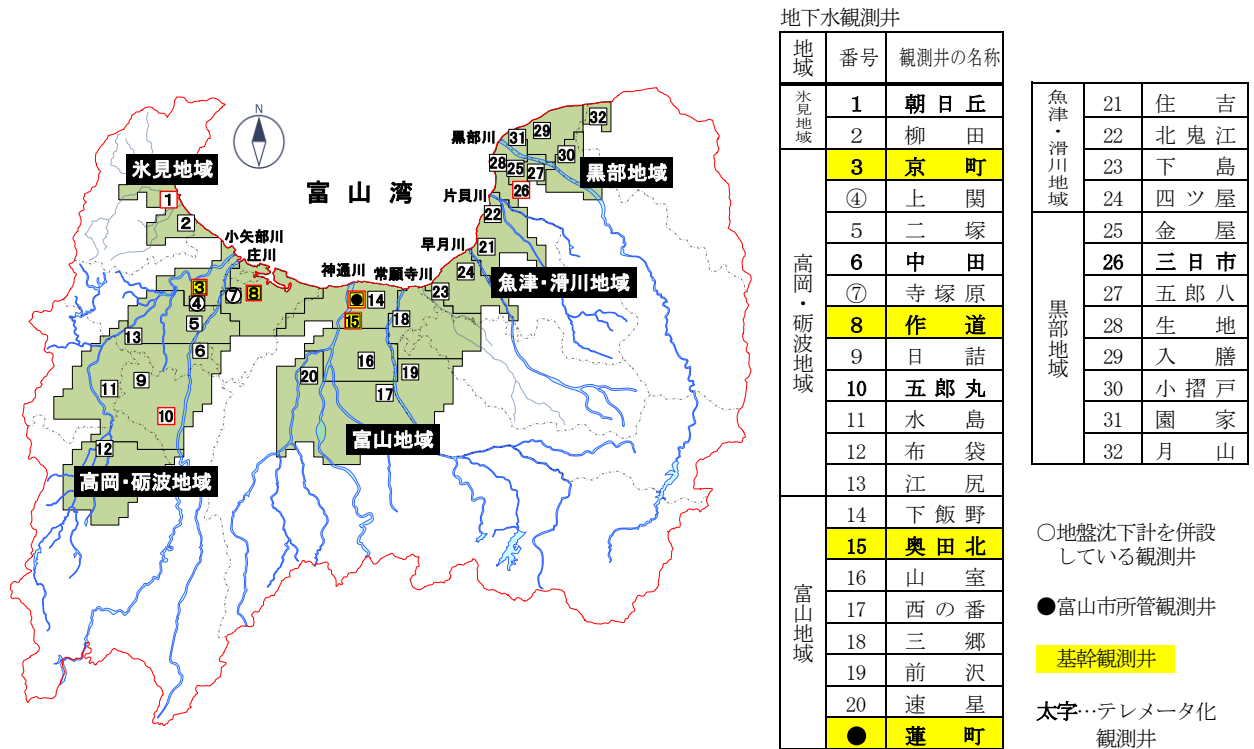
N

富山湾

氷見地域

黒部地域

魚津・滑川地域

富山地域

高岡・砺波地域

黒部川
片貝川
早月川
常願寺川
神通川
小矢部川
庄川

1 2 3 ④ 5 6 ⑦ 8 9 10 11 12 13 ● 14 15 16 17 18 19 20 21 22 23 24 25 26 27 28 29 30 31 32

地下水観測井

| 地域 | 番号 | 観測井の名称 |
|---|---|---|
| 氷見地域 | 1 | 朝日丘 |
| | 2 | 柳田 |
| 高岡・砺波地域 | 3 | 京町 |
| | ④ | 上関 |
| | 5 | 二塚 |
| | 6 | 中田 |
| | ⑦ | 寺塚原 |
| | 8 | 作道 |
| | 9 | 日詰 |
| | 10 | 五郎丸 |
| | 11 | 水島 |
| | 12 | 布袋 |
| | 13 | 江尻 |
| 富山地域 | 14 | 下飯野 |
| | 15 | 奥田北 |
| | 16 | 山室 |
| | 17 | 西の番 |
| | 18 | 三郷 |
| | 19 | 前沢 |
| | 20 | 速星 |
| | ● | 蓮町 |

| 地域 | 番号 | 観測井の名称 |
|---|---|---|
| 魚津・滑川地域 | 21 | 住吉 |
| | 22 | 北鬼江 |
| | 23 | 下島 |
| | 24 | 四ツ屋 |
| 黒部地域 | 25 | 金屋 |
| | 26 | 三日市 |
| | 27 | 五郎八 |
| | 28 | 生地 |
| | 29 | 入膳 |
| | 30 | 小摺戸 |
| | 31 | 園家 |
| | 32 | 月山 |

○地盤沈下計を併設している観測井

●富山市所管観測井

基幹観測井

太字…テレメータ化観測井